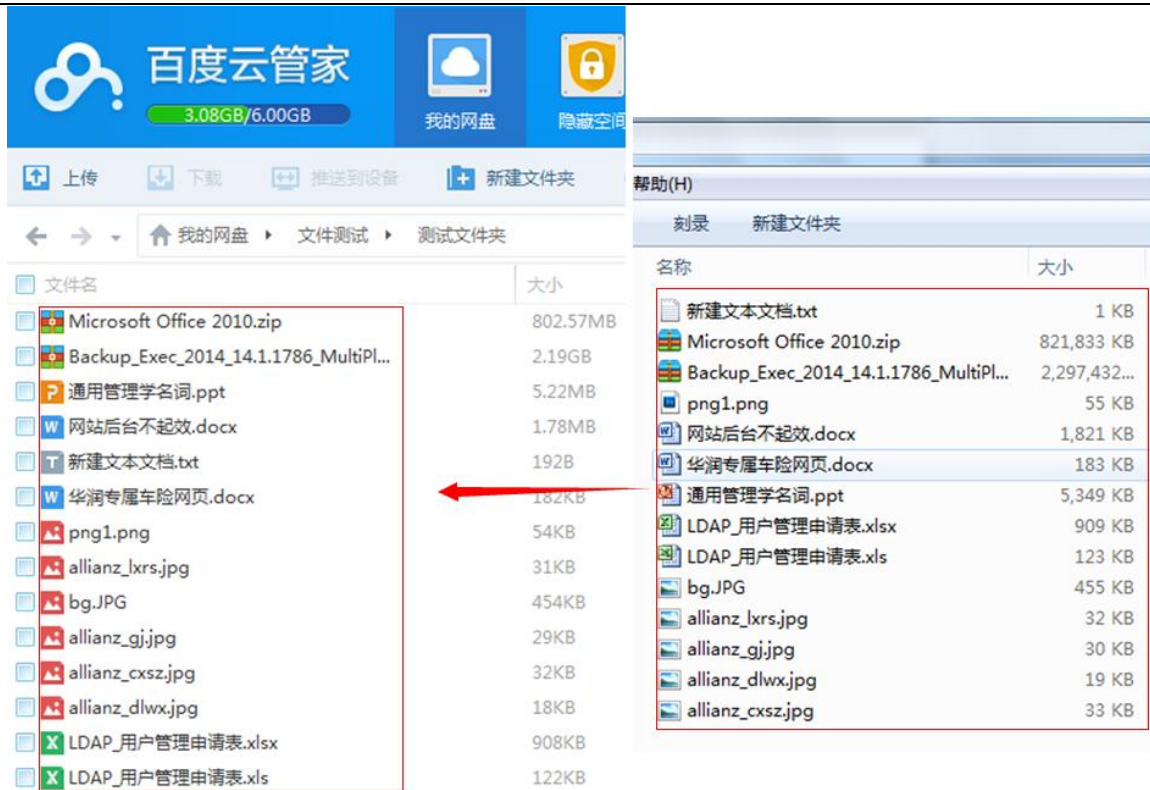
百度云管家
3.08GB/6.00GB
我的网盘
隐藏空间

上传 下载 推送到设备 新建文件夹

我的网盘 ▸ 文件测试 ▸ 测试文件夹

| 文件名 | 大小 |
|---|---|
| Microsoft Office 2010.zip | 802.57MB |
| Backup_Exec_2014_14.1.1786_MultiPl... | 2.19GB |
| 通用管理学名词.ppt | 5.22MB |
| 网站后台不起效.docx | 1.78MB |
| 新建文本文档.txt | 192B |
| 华润专属车险网页.docx | 182KB |
| png1.png | 54KB |
| allianz_lxrs.jpg | 31KB |
| bg.JPG | 454KB |
| allianz_gj.jpg | 29KB |
| allianz_cxsz.jpg | 32KB |
| allianz_dlwx.jpg | 18KB |
| LDAP_用户管理申请表.xlsx | 908KB |
| LDAP_用户管理申请表.xls | 122KB |

帮助(H)
刻录 新建文件夹

| 名称 | 大小 |
|---|---|
| 新建文本文档.txt | 1 KB |
| Microsoft Office 2010.zip | 821,833 KB |
| Backup_Exec_2014_14.1.1786_MultiPl... | 2,297,432... |
| png1.png | 55 KB |
| 网站后台不起效.docx | 1,821 KB |
| 华润专属车险网页.docx | 183 KB |
| 通用管理学名词.ppt | 5,349 KB |
| LDAP_用户管理申请表.xlsx | 909 KB |
| LDAP_用户管理申请表.xls | 123 KB |
| bg.JPG | 455 KB |
| allianz_lxrs.jpg | 32 KB |
| allianz_gj.jpg | 30 KB |
| allianz_dlwx.jpg | 19 KB |
| allianz_cxsz.jpg | 33 KB |